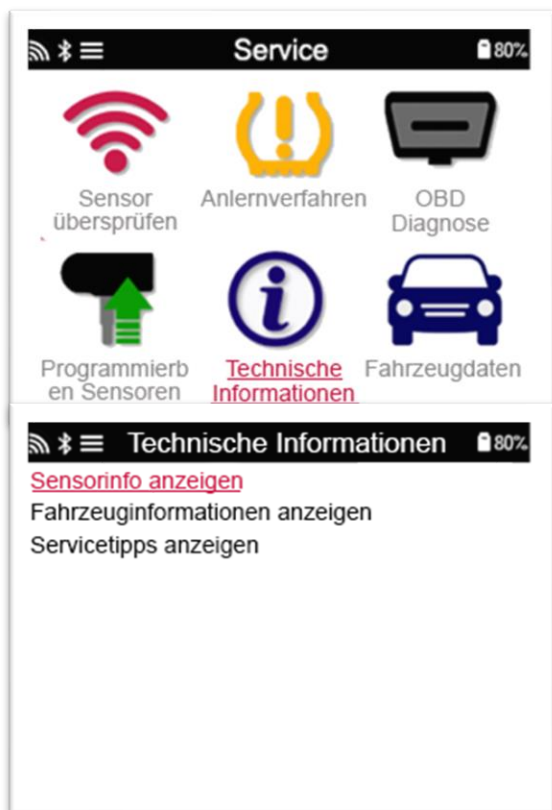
Service 80%

Sensor überspüfen

Anlernverfahren

OBD Diagnose

Programmierb en Sensoren

Technische Informationen

Fahrzeugdaten

Technische Informationen 80%

Sensorinfo anzeigen

Fahrzeuginformationen anzeigen

Servicetipps anzeigen